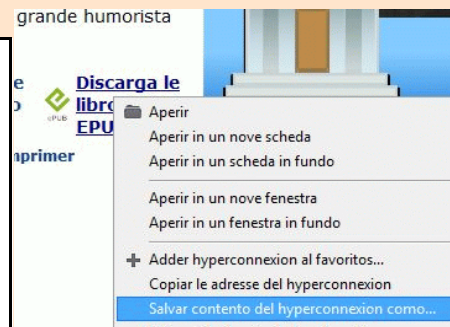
grande humorista

e
o

ePUB

Discarga le
libro
EPU

nprimer

Aperir
Aperir in un nove scheda
Aperir in un scheda in fundo

Aperir in un nove fenestra
Aperir in un fenestra in fundo

Adder hyperconnexion al favoritos...
Copiar le adresse del hyperconnexion
Salvar contento del hyperconnexion como...